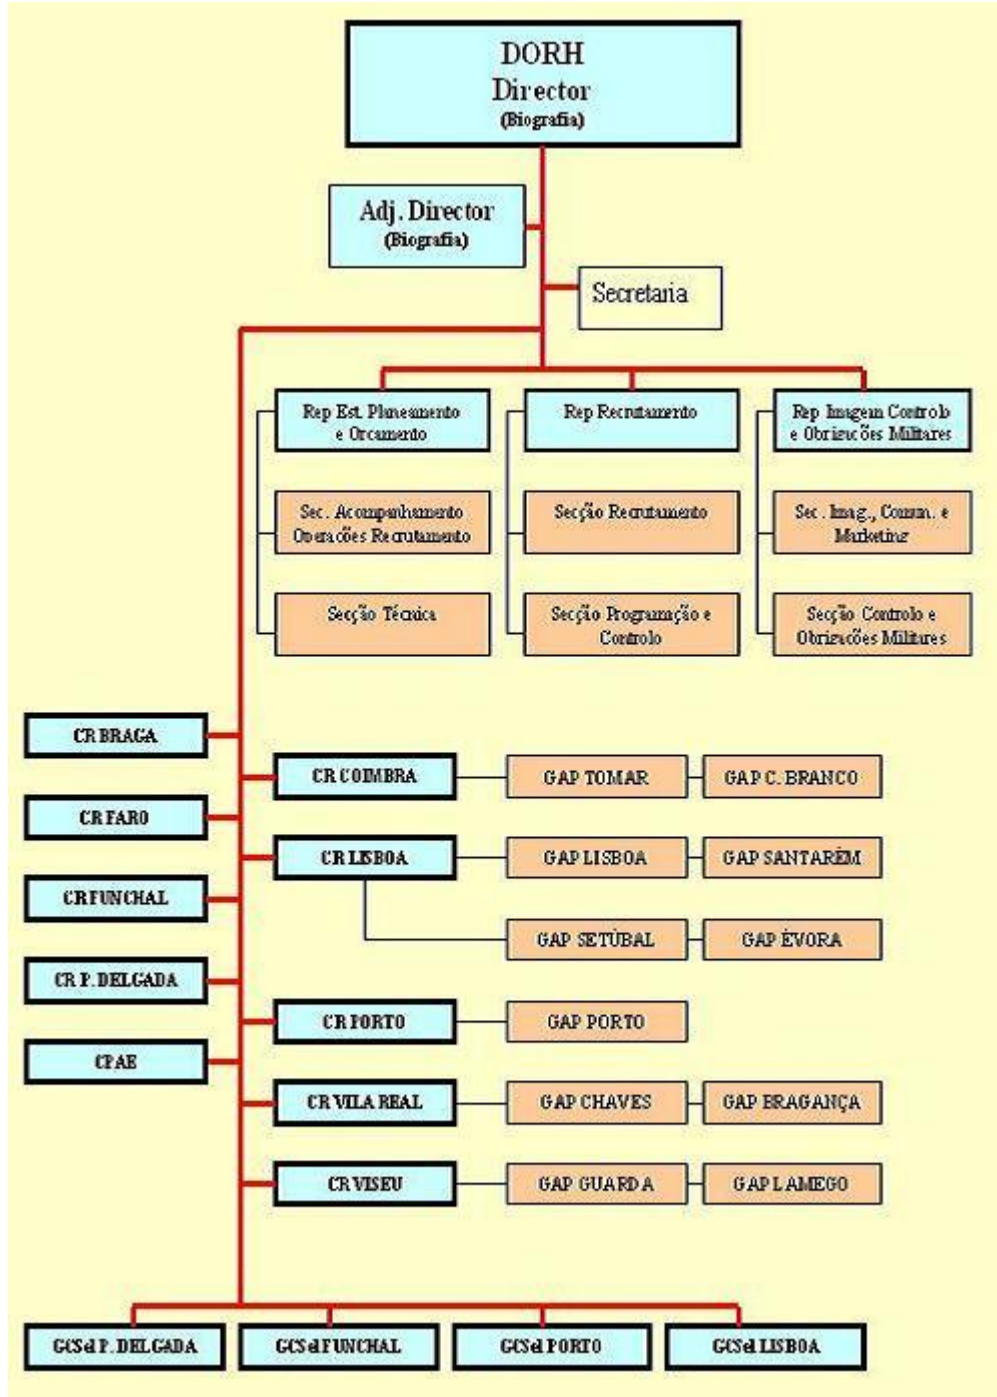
DORH
Director
(Biografia)

Adj. Director
(Biografia)

Secretaria

Rep Est. Planeamento e Orçamento

Sec. Acompanhamento Operações Recrutamento

Secção Técnica

Rep Recrutamento

Secção Recrutamento

Secção Programação e Controlo

Rep Imagem Controlo e Obrigações Militares

Sec. Imag., Comun. e Marketing

Secção Controlo e Obrigações Militares

CR BRAGA

CR FARO

CR FUNCHAL

CR P. DELGADA

CPAE

CR COIMBRA

GAP TOMAR

GAP C. BRANCO

CR LISBOA

GAP LISBOA

GAP SANTARÉM

GAP SETÚBAL

GAP ÉVORA

CR PORTO

GAP PORTO

CR VILA REAL

GAP CHAVES

GAP BRAGANÇA

CR VISEU

GAP GUARDA

GAP LAMEGO

GCSel P. DELGADA

GCSel FUNCHAL

GCSel PORTO

GCSel LISBOA